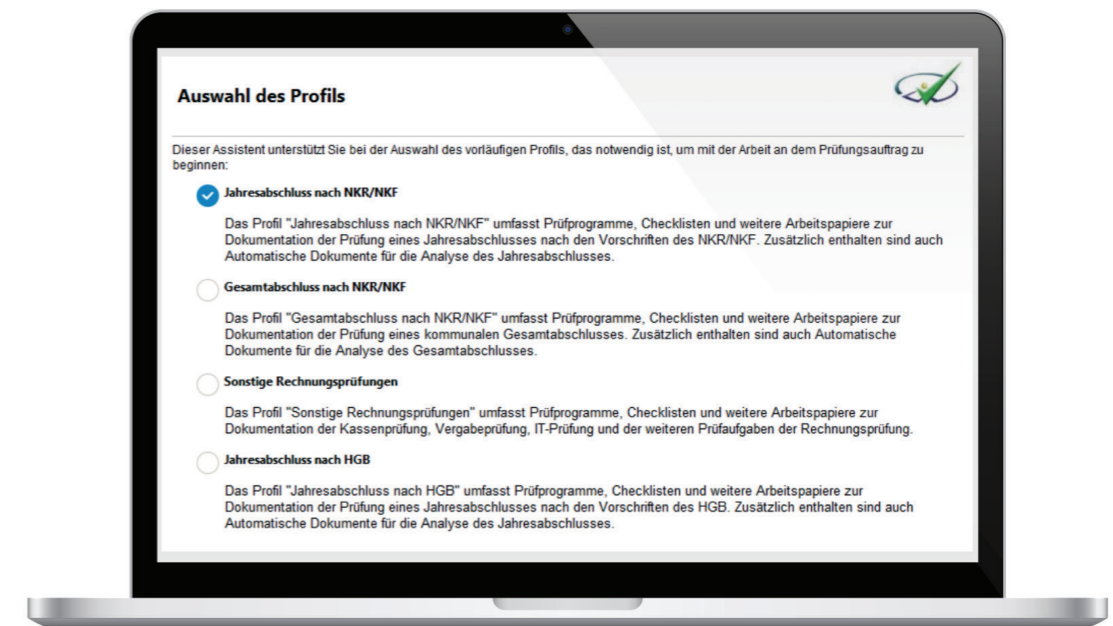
Auswahl des Profils

Dieser Assistent unterstützt Sie bei der Auswahl des vorläufigen Profils, das notwendig ist, um mit der Arbeit an dem Prüfungsauftrag zu beginnen:

Jahresabschluss nach NKR/NKF

Das Profil "Jahresabschluss nach NKR/NKF" umfasst Prüfprogramme, Checklisten und weitere Arbeitspapiere zur Dokumentation der Prüfung eines Jahresabschlusses nach den Vorschriften des NKR/NKF. Zusätzlich enthalten sind auch Automatische Dokumente für die Analyse des Jahresabschlusses.

Gesamtabschluss nach NKR/NKF

Das Profil "Gesamtabschluss nach NKR/NKF" umfasst Prüfprogramme, Checklisten und weitere Arbeitspapiere zur Dokumentation der Prüfung eines kommunalen Gesamtabschlusses. Zusätzlich enthalten sind auch Automatische Dokumente für die Analyse des Gesamtabschlusses.

Sonstige Rechnungsprüfungen

Das Profil "Sonstige Rechnungsprüfungen" umfasst Prüfprogramme, Checklisten und weitere Arbeitspapiere zur Dokumentation der Kassenprüfung, Vergabeprüfung, IT-Prüfung und der weiteren Prüfaufgaben der Rechnungsprüfung.

Jahresabschluss nach HGB

Das Profil "Jahresabschluss nach HGB" umfasst Prüfprogramme, Checklisten und weitere Arbeitspapiere zur Dokumentation der Prüfung eines Jahresabschlusses nach den Vorschriften des HGB. Zusätzlich enthalten sind auch Automatische Dokumente für die Analyse des Jahresabschlusses.